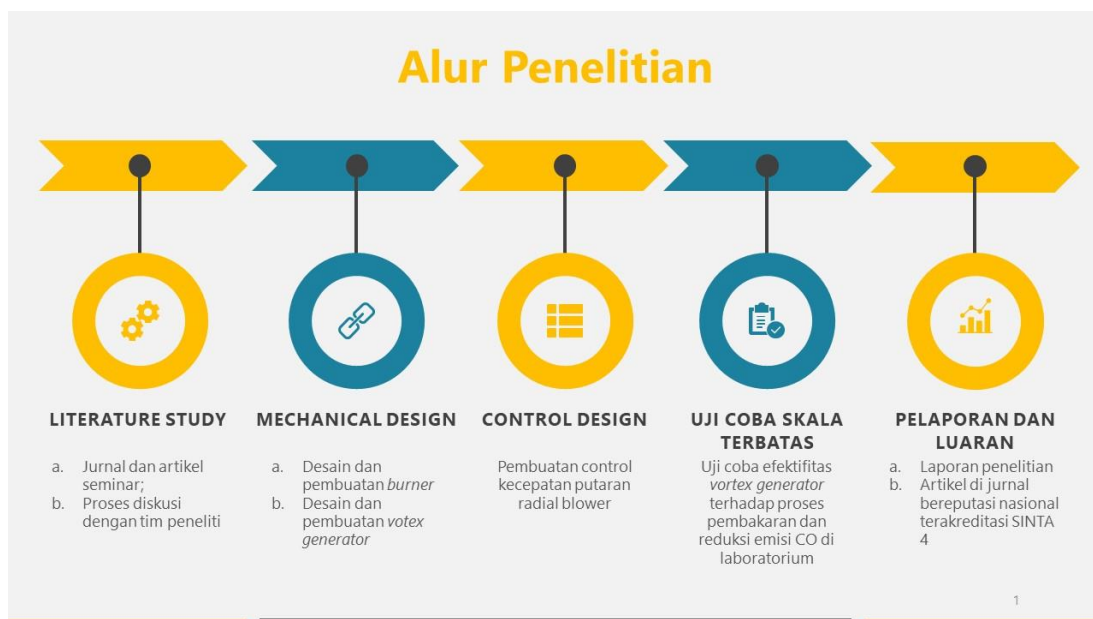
Alur Penelitian

LITERATURE STUDY

a. Jurnal dan artikel seminar;
b. Proses diskusi dengan tim peneliti

MECHANICAL DESIGN

a. Desain dan pembuatan *burner*
b. Desain dan pembuatan *votex generator*

CONTROL DESIGN

Pembuatan control kecepatan putaran radial blower

UJI COBA SKALA TERBATAS

Uji coba efektifitas *vortex generator* terhadap proses pembakaran dan reduksi emisi CO di laboratorium

PELAPORAN DAN LUARAN

a. Laporan penelitian
b. Artikel di jurnal bereputasi nasional terakreditasi SINTA 4

1